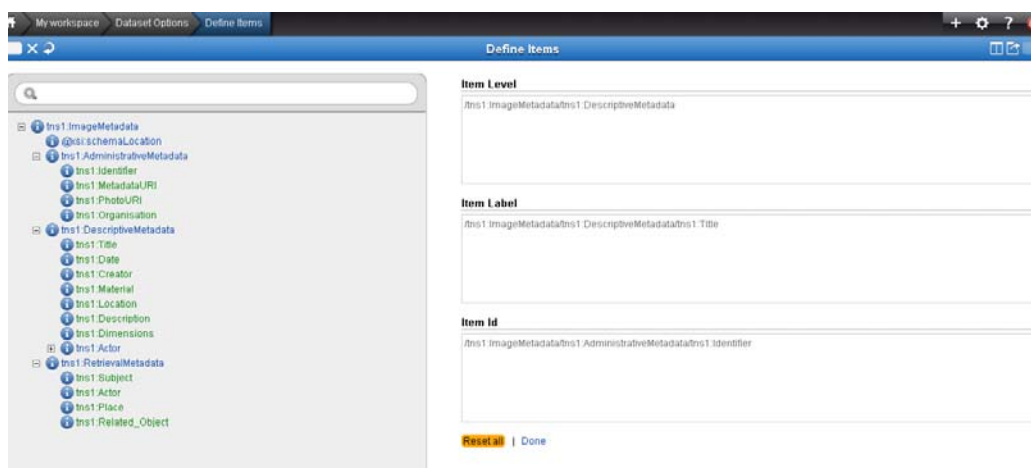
My workspace | Dataset Options | Define Items

Define Items

Item Level

/tns1:ImageMetadata/tns1:DescriptiveMetadata

Item Label

/tns1:ImageMetadata/tns1:DescriptiveMetadata/tns1:Title

Item Id

/tns1:ImageMetadata/tns1:AdministrativeMetadata/tns1:Identifier

Reset all | Done

tns1:ImageMetadata
@xsi:schemaLocation
tns1:AdministrativeMetadata
tns1:Identifier
tns1:MetadataURI
tns1:PhotoURI
tns1:Organisation
tns1:DescriptiveMetadata
tns1:Title
tns1:Date
tns1:Creator
tns1:Material
tns1:Location
tns1:Description
tns1:Dimensions
tns1:Actor
tns1:RetrievalMetadata
tns1:Subject
tns1:Actor
tns1:Place
tns1:Related_Object